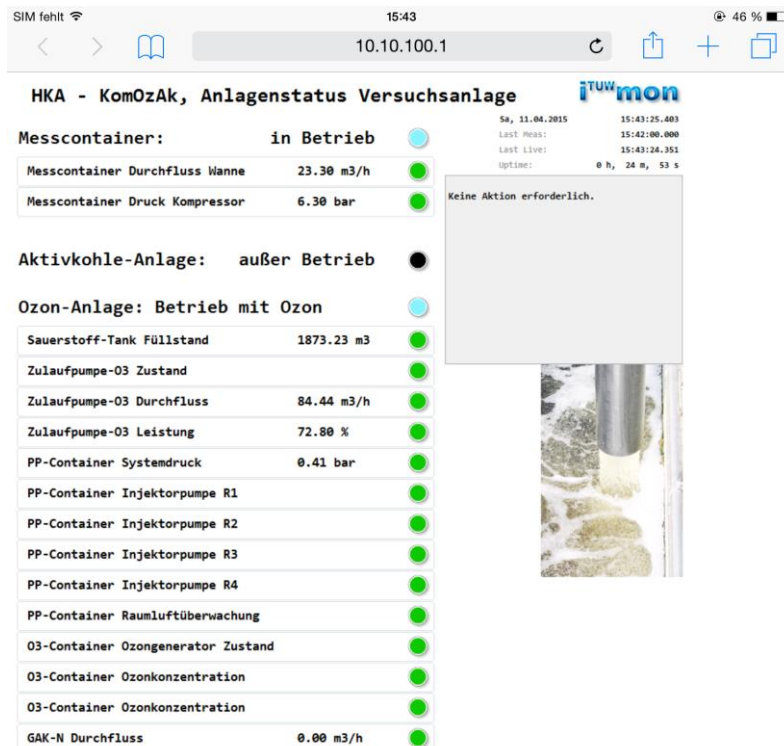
SIM fehlt 15:43 46 %

10.10.100.1

HKA - KomOzAk, Anlagenstatus Versuchsanlage

iTUWmon

| | |
|---|---|
| Sa, 11.04.2015 | 15:43:25.403 |
| Last Meas: | 15:42:00.000 |
| Last Live: | 15:43:24.351 |
| Uptime: | 0 h, 24 m, 53 s |

Keine Aktion erforderlich.

Messcontainer: in Betrieb

| | |
|---|---|
| Messcontainer Durchfluss Wanne | 23.30 m3/h |
| Messcontainer Druck Kompressor | 6.30 bar |

Aktivkohle-Anlage: außer Betrieb

Ozon-Anlage: Betrieb mit Ozon

| | |
|---|---|
| Sauerstoff-Tank Füllstand | 1873.23 m3 |
| Zulaufpumpe-O3 Zustand | |
| Zulaufpumpe-O3 Durchfluss | 84.44 m3/h |
| Zulaufpumpe-O3 Leistung | 72.80 % |
| PP-Container Systemdruck | 0.41 bar |
| PP-Container Injektorpumpe R1 | |
| PP-Container Injektorpumpe R2 | |
| PP-Container Injektorpumpe R3 | |
| PP-Container Injektorpumpe R4 | |
| PP-Container Raumluftüberwachung | |
| O3-Container Ozongenerator Zustand | |
| O3-Container Ozonkonzentration | |
| O3-Container Ozonkonzentration | |
| GAK-N Durchfluss | 0.00 m3/h |